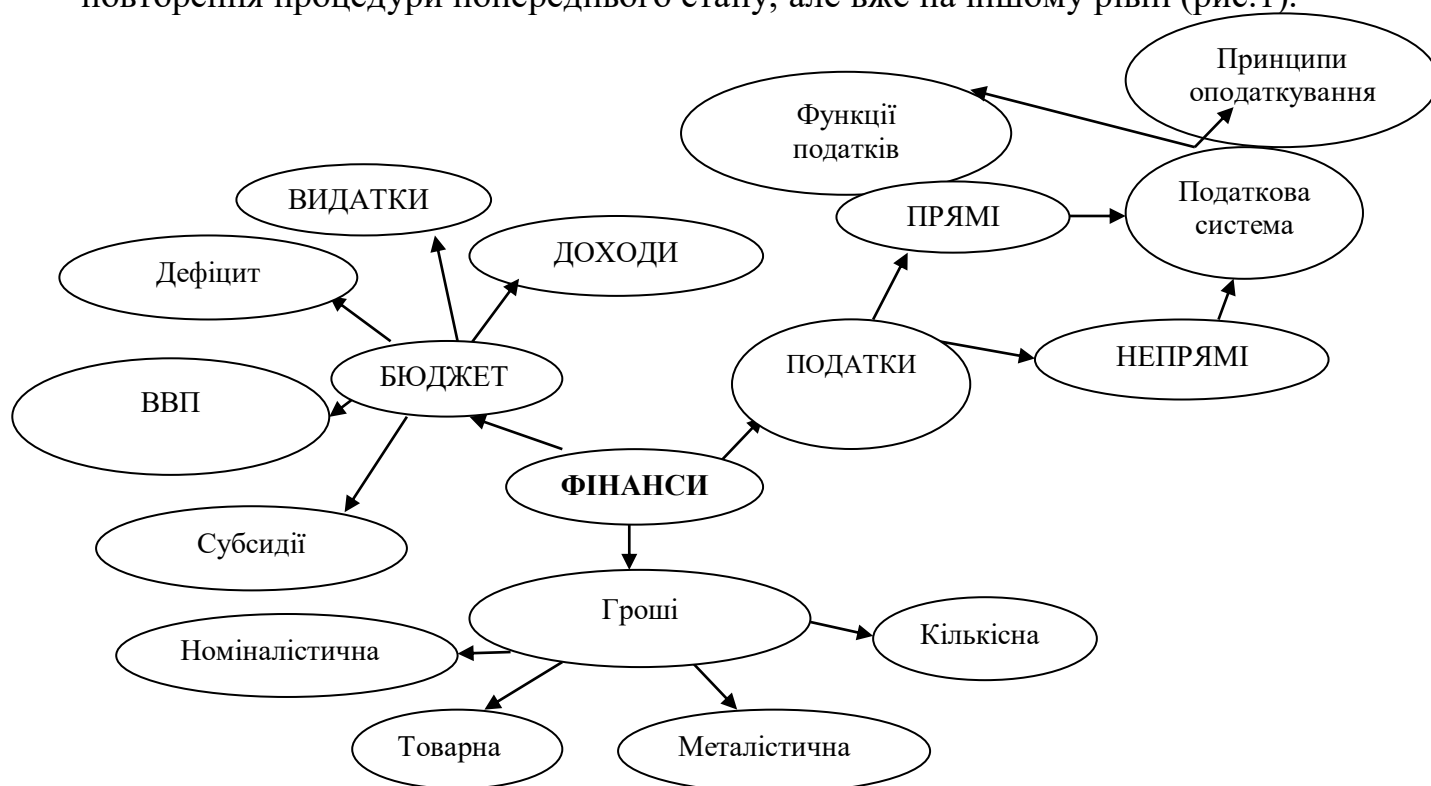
повторення процедури попереднього етапу, але вже на іншому рівні (рис.1).

Принципи оподаткування

Функції податків

Податкова система

ВИДАТКИ

ПРЯМІ

ДОХОДИ

Дефіцит

БЮДЖЕТ

ПОДАТКИ

НЕПРЯМІ

ВВП

**ФІНАНСИ**

Субсидії

Гроші

Кількісна

Номіналістична

Товарна

Металістична